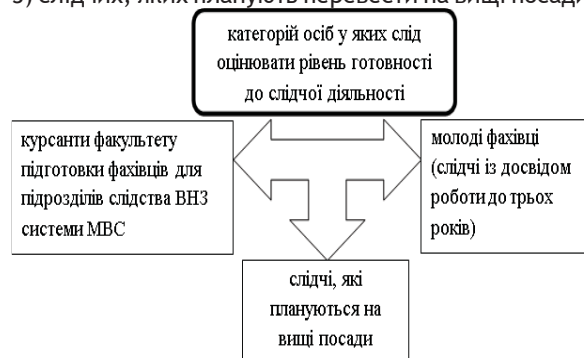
3) слідчих, яких планують перевести на вищі посади

категорій осіб у яких слід оцінювати рівень готовності до слідчої діяльності

курсанти факультету підготовки фахівців для підрозділів слідства ВНЗ системи МВС

молоді фахівці (слідчі із досвідом роботи до трьох років)

слідчі, які плануються на вищі посади